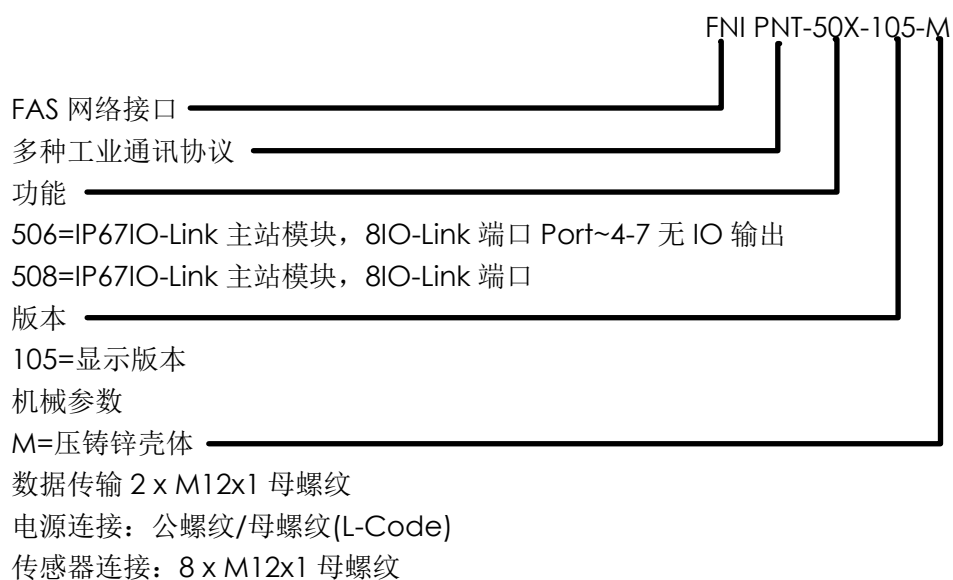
FNI PNT-50X-105-M

FAS 网络接口
多种工业通讯协议
功能
506=IP67IO-Link 主站模块，8IO-Link 端口 Port~4-7 无 IO 输出
508=IP67IO-Link 主站模块，8IO-Link 端口
版本
105=显示版本
机械参数
M=压铸锌壳体
数据传输 2 x M12x1 母螺纹
电源连接：公螺纹/母螺纹(L-Code)
传感器连接：8 x M12x1 母螺纹